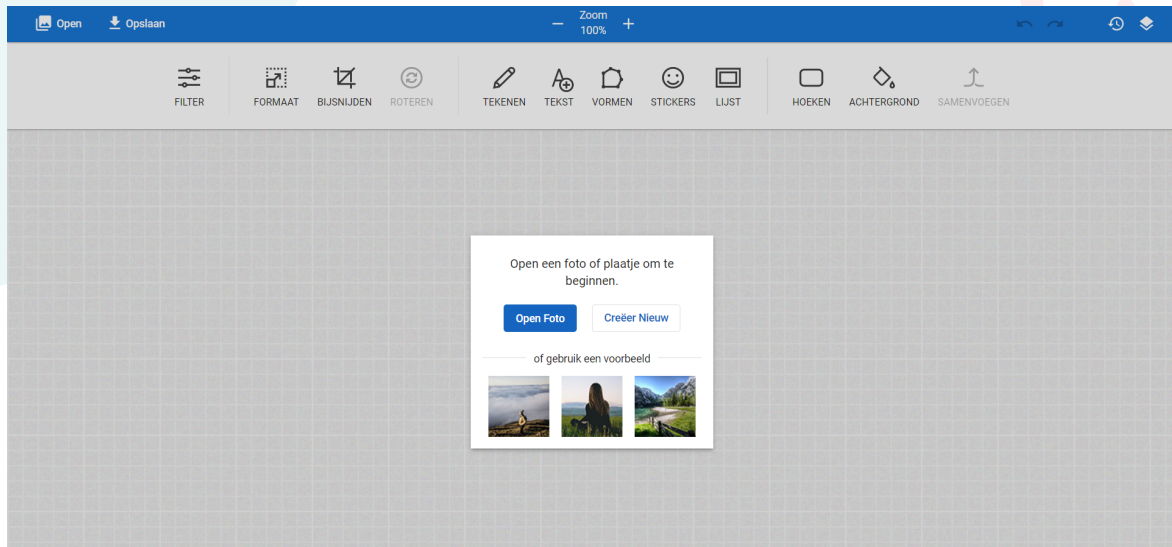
Open Opslaan − Zoom 100% +

FILTER FORMAAT BIJSNIJDEN ROTEREN TEKENEN TEKST VORMEN STICKERS LIJST HOEKEN ACHTERGROND SAMENVOEGEN

Open een foto of plaatje om te beginnen.

Open Foto Creëer Nieuw

of gebruik een voorbeeld